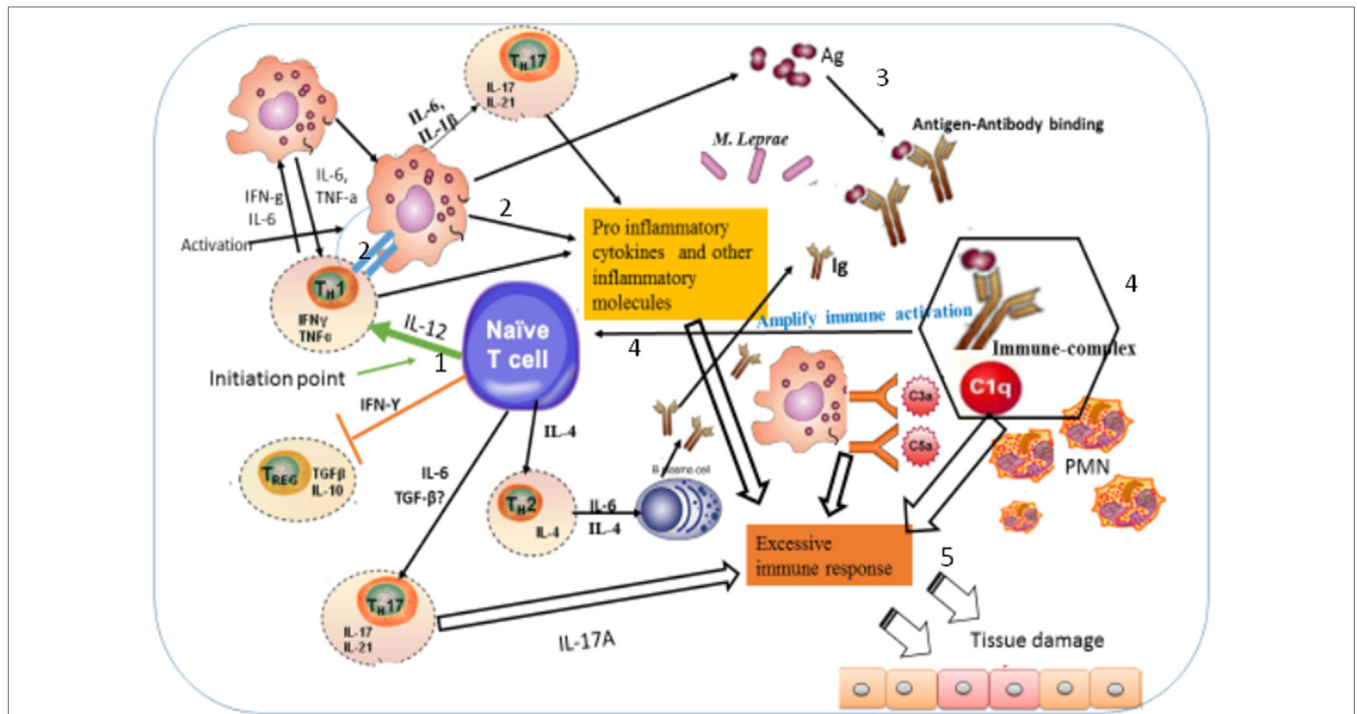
$T_H17$
IL-17
IL-21

Ag
3

IL-6,
IL-1β

Antigen-Antibody binding

M. Leprae

IL-6,
TNF-a

IFN-g
IL-6

2

Activation

2

Pro inflammatory cytokines and other inflammatory molecules

Ig

4

$T_H1$
IFNγ
TNFα

IL-12

Naïve T cell

4

Amplify immune activation

Immune-complex

Initiation point

1

IFN-Y

C3a

C1q

C5a

IL-4

$T_{REG}$
TGFβ
IL-10

IL-6
TGF-β?

$T_H2$
IL-4

IL-6
IL-4

B plasma cell

PMN

Excessive immune response

5

$T_H17$
IL-17
IL-21

IL-17A

Tissue damage